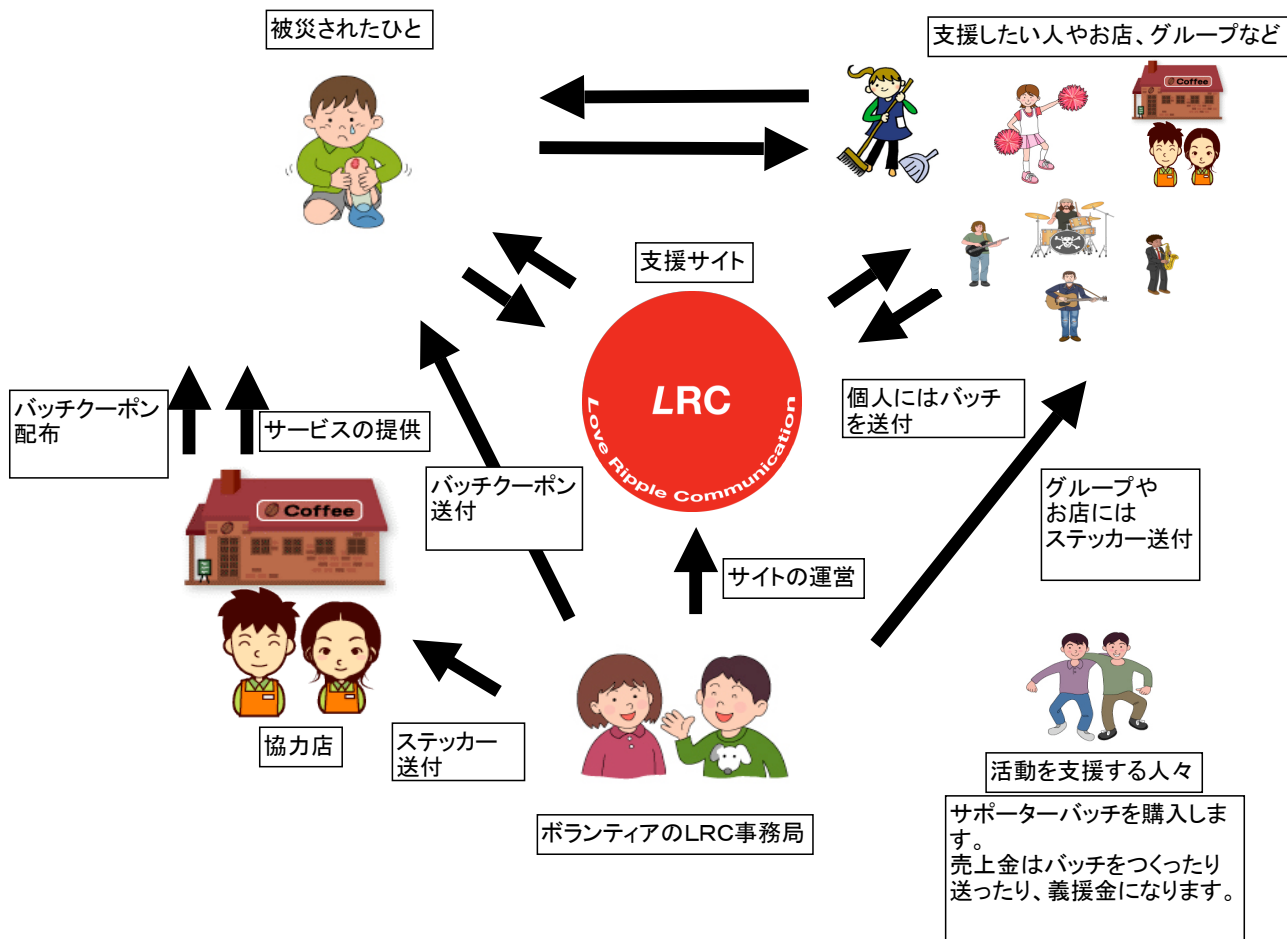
被災されたひと

支援したい人やお店、グループなど

Coffee

支援サイト

LRC

Love Ripple Communication

個人にはバッチを送付

バッチクーポン配布

サービスの提供

Coffee

バッチクーポン送付

グループやお店にはステッカー送付

サイトの運営

協力店

ステッカー送付

ボランティアのLRC事務局

活動を支援する人々

サポーターバッチを購入します。
売上金はバッチをつくったり送ったり、義援金になります。